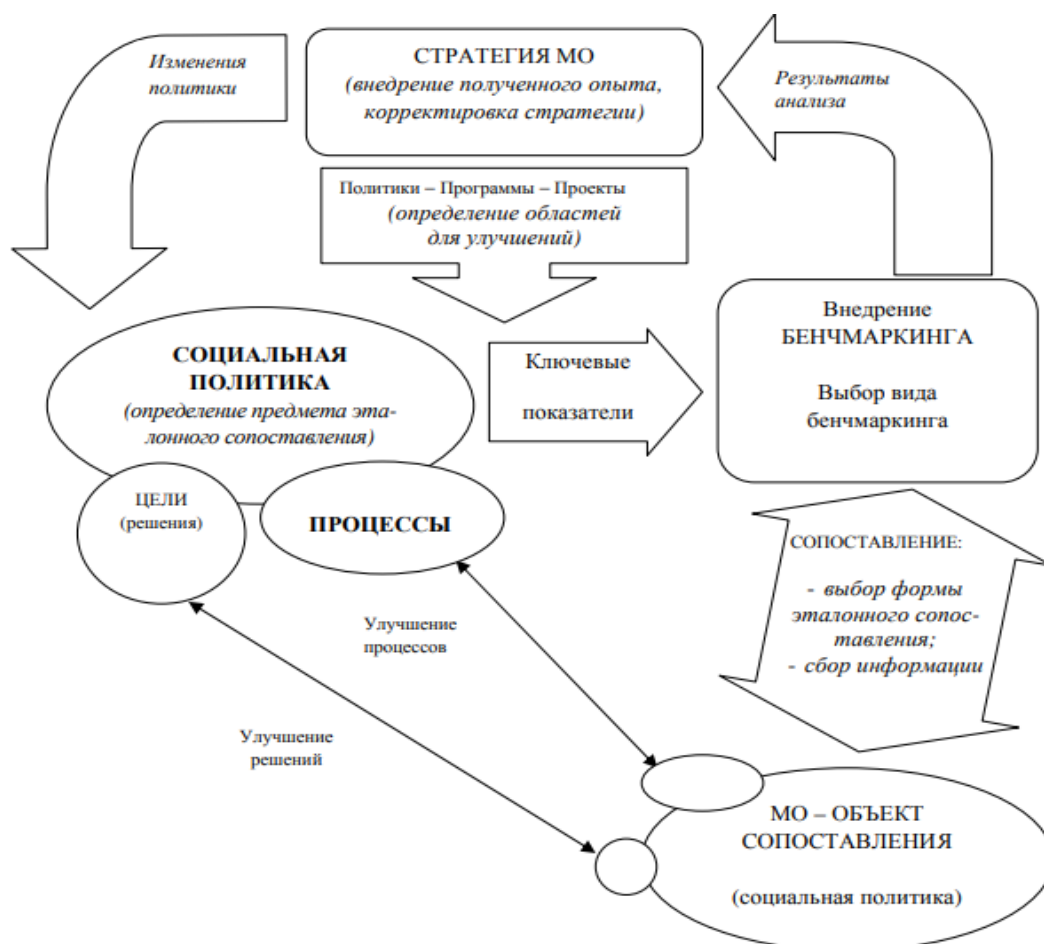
Изменения политики

СТРАТЕГИЯ МО
(внедрение полученного опыта, корректировка стратегии)

Результаты анализа

Политики – Программы – Проекты
(определение областей для улучшений)

Внедрение БЕНЧМАРКИНГА

Выбор вида бенчмаркинга

СОЦИАЛЬНАЯ ПОЛИТИКА
(определение предмета эталонного сопоставления)

Ключевые показатели

ЦЕЛИ
(решения)

ПРОЦЕССЫ

СОПОСТАВЛЕНИЕ:
- выбор формы эталонного сопоставления;
- сбор информации

Улучшение процессов

Улучшение решений

МО – ОБЪЕКТ СОПОСТАВЛЕНИЯ

(социальная политика)